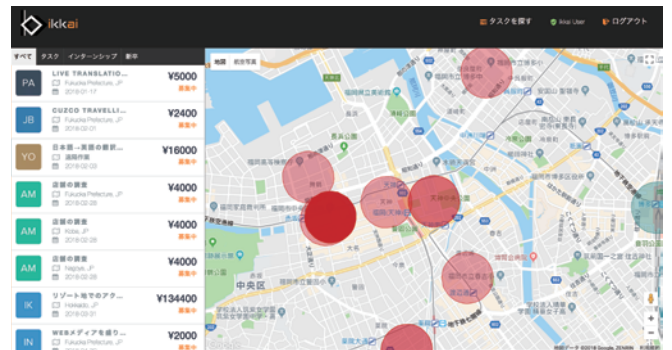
ikkai

タスクを探す　ikkai User　ログアウト

すべて　タスク　インターンシップ　新卒

PA　LIVE TRANSLATIO...　¥5000　Fukuoka Prefecture, JP　2018-01-17　募集中

JB　CUZCO TRAVELLI...　¥2400　Fukuoka Prefecture, JP　2018-02-01　募集中

YO　日本語→英語の翻訳...　¥16000　湯島作業　2018-02-03　募集中

AM　店舗の調査　¥4000　Fukuoka Prefecture, JP　2018-02-28　募集中

AM　店舗の調査　¥4000　Kobe, JP　2018-02-28　募集中

AM　店舗の調査　¥4000　Nagoya, JP　2018-02-28　募集中

IK　リゾート地でのアク...　¥134400　Hokkaido, JP　2018-03-31　募集中

IN　WEBメディアを盛り...　¥2000　Fukuoka Prefecture, JP　募集中

地図　航空写真

中央区

地図データ ©2018 Google, ZENRIN